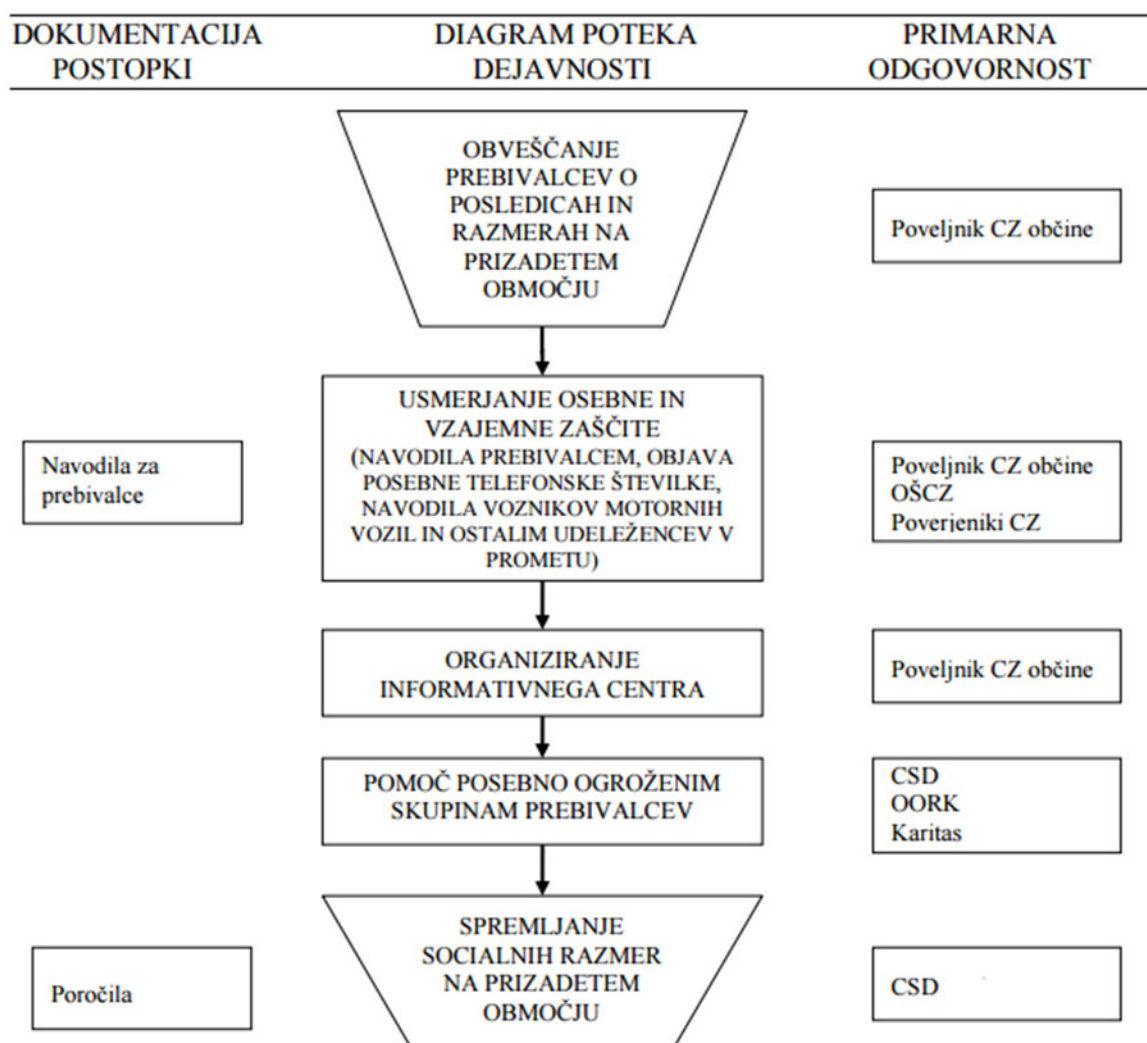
| DOKUMENTACIJA POSTOPKI | DIAGRAM POTEKA DEJAVNOSTI | PRIMARNA ODGOVORNOST |
|---|---|---|
| | OBVEŠČANJE PREBIVALCEV O POSLEDICAH IN RAZMERAH NA PRIZADETEM OBMOČJU | Poveljnik CZ občine |
| Navodila za prebivalce | USMERJANJE OSEBNE IN VZAJEMNE ZAŠČITE (NAVODILA PREBIVALCEM, OBJAVA POSEBNE TELEFONSKE ŠTEVILKE, NAVODILA VOZNIKOV MOTORNIH VOZIL IN OSTALIM UDELEŽENCEV V PROMETU) | Poveljnik CZ občine<br>OŠCZ<br>Poverjeniki CZ |
| | ORGANIZIRANJE INFORMATIVNEGA CENTRA | Poveljnik CZ občine |
| | POMOČ POSEBNO OGROŽENIM SKUPINAM PREBIVALCEV | CSD<br>OORK<br>Karitas |
| Poročila | SPREMLJANJE SOCIALNIH RAZMER NA PRIZADETEM OBMOČJU | CSD |